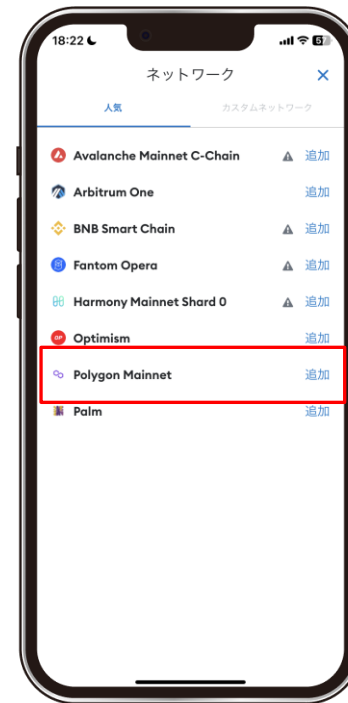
18:22

ネットワーク

人気

カスタムネットワーク

Avalanche Mainnet C-Chain 追加

Arbitrum One 追加

BNB Smart Chain 追加

Fantom Opera 追加

Harmony Mainnet Shard 0 追加

Optimism 追加

Polygon Mainnet 追加

Palm 追加